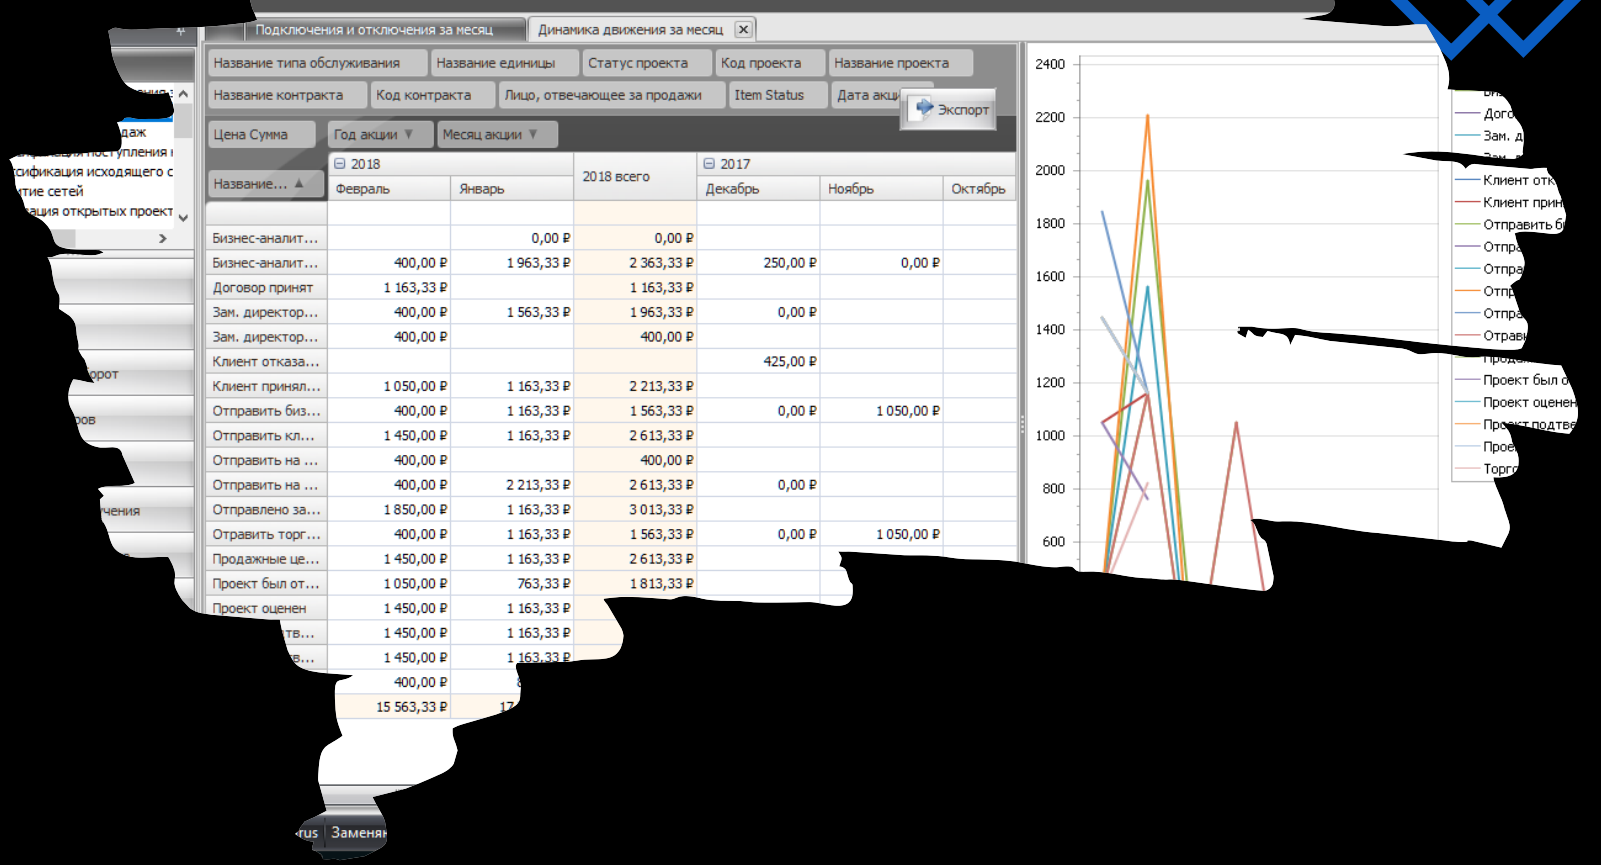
Подключения и отключения за месяц
Динамика движения за месяц

Название типа обслуживания | Название единицы | Статус проекта | Код проекта | Название проекта
Название контракта | Код контракта | Лицо, отвечающее за продажи | Item Status | Дата акци
Экспорт
Цена Сумма | Год акции | Месяц акции

даж
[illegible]ация поступления
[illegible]ификация исходящего с
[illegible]тие сетей
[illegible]ация открытых проект
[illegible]орот
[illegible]ов
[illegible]чения

| Название... | 2018 Февраль | 2018 Январь | 2018 всего | 2017 Декабрь | 2017 Ноябрь | 2017 Октябрь |
|---|---|---|---|---|---|---|
| | | | | | | |
| Бизнес-аналит... | | 0,00 ₽ | 0,00 ₽ | | | |
| Бизнес-аналит... | 400,00 ₽ | 1 963,33 ₽ | 2 363,33 ₽ | 250,00 ₽ | 0,00 ₽ | |
| Договор принят | 1 163,33 ₽ | | 1 163,33 ₽ | | | |
| Зам. директор... | 400,00 ₽ | 1 563,33 ₽ | 1 963,33 ₽ | 0,00 ₽ | | |
| Зам. директор... | 400,00 ₽ | | 400,00 ₽ | | | |
| Клиент отказа... | | | | 425,00 ₽ | | |
| Клиент принял... | 1 050,00 ₽ | 1 163,33 ₽ | 2 213,33 ₽ | | | |
| Отправить биз... | 400,00 ₽ | 1 163,33 ₽ | 1 563,33 ₽ | 0,00 ₽ | 1 050,00 ₽ | |
| Отправить кл... | 1 450,00 ₽ | 1 163,33 ₽ | 2 613,33 ₽ | | | |
| Отправить на ... | 400,00 ₽ | | 400,00 ₽ | | | |
| Отправить на ... | 400,00 ₽ | 2 213,33 ₽ | 2 613,33 ₽ | 0,00 ₽ | | |
| Отправлено за... | 1 850,00 ₽ | 1 163,33 ₽ | 3 013,33 ₽ | | | |
| Отравить торг... | 400,00 ₽ | 1 163,33 ₽ | 1 563,33 ₽ | 0,00 ₽ | 1 050,00 ₽ | |
| Продажные це... | 1 450,00 ₽ | 1 163,33 ₽ | 2 613,33 ₽ | | | |
| Проект был от... | 1 050,00 ₽ | 763,33 ₽ | 1 813,33 ₽ | | | |
| Проект оценен | 1 450,00 ₽ | 1 163,33 ₽ | | | | |
| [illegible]тв... | 1 450,00 ₽ | 1 163,33 ₽ | | | | |
| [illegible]в... | 1 450,00 ₽ | 1 163,33 ₽ | | | | |
| | 400,00 ₽ | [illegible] | | | | |
| | 15 563,33 ₽ | 17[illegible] | | | | |

2400
2200
2000
1800
1600
1400
1200
1000
800
600

Би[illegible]
Дого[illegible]
Зам. д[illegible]
Зам. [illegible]
Клиент отк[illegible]
Клиент прин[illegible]
Отправить б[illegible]
Отпра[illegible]
Отпра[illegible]
Отпр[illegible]
Отпра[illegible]
Отрав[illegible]
Продаж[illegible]
Проект был о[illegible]
Проект оценен
Проект подтве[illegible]
Прое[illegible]
Торг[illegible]

rus | Заменяя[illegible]